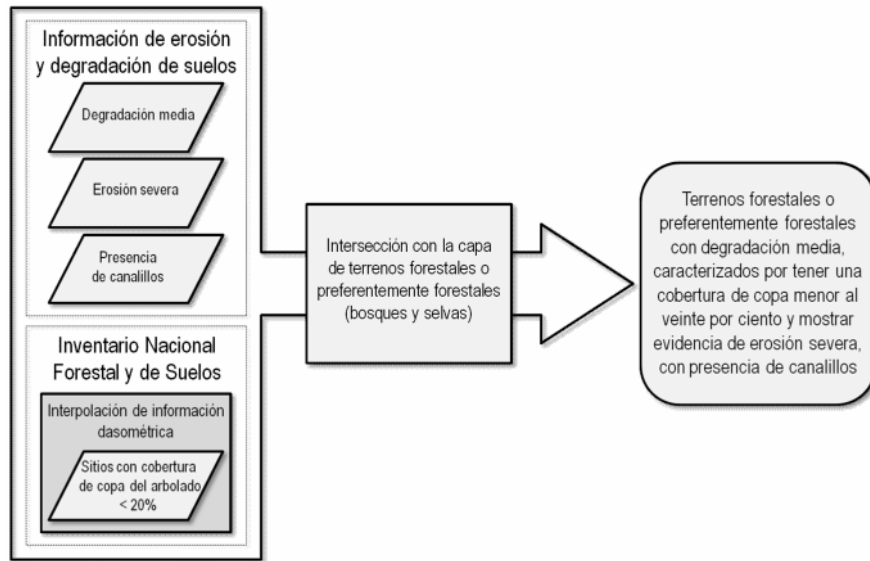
Información de erosión y degradación de suelos

Degradación media

Erosión severa

Presencia de canalillos

Inventario Nacional Forestal y de Suelos

Interpolación de información dasométrica

Sitios con cobertura de copa del arbolado < 20%

Intersección con la capa de terrenos forestales o preferentemente forestales (bosques y selvas)

Terrenos forestales o preferentemente forestales con degradación media, caracterizados por tener una cobertura de copa menor al veinte por ciento y mostrar evidencia de erosión severa, con presencia de canalillos